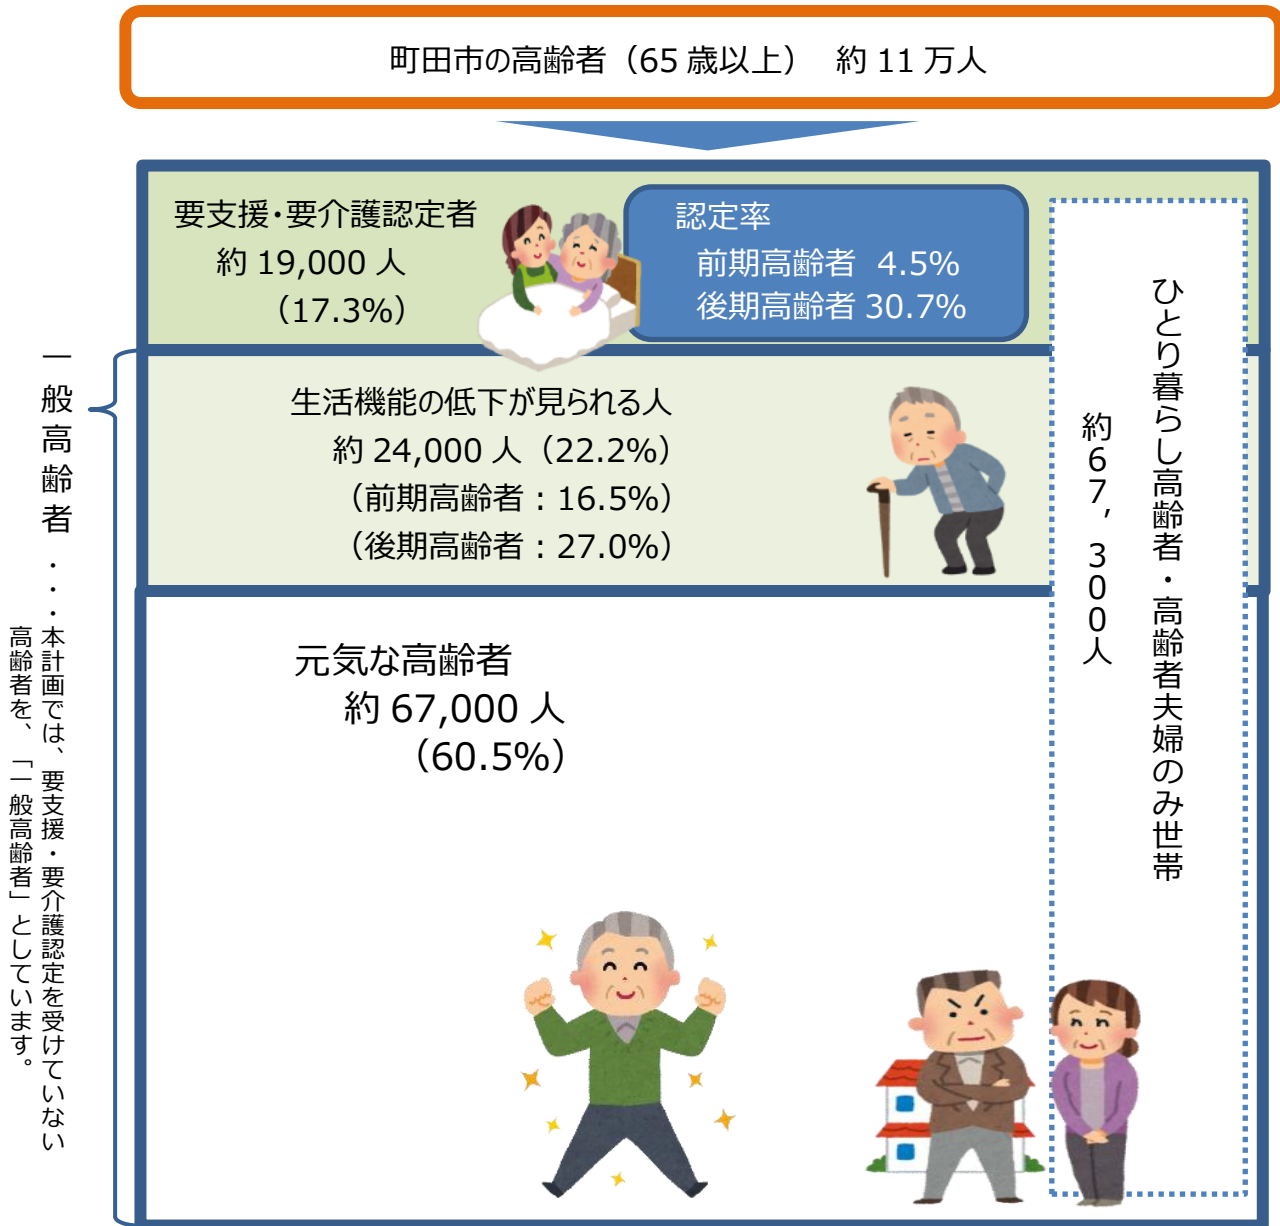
町田市の高齢者（65 歳以上）　約 11 万人

要支援・要介護認定者
約 19,000 人
（17.3%）

認定率
前期高齢者　4.5%
後期高齢者 30.7%

生活機能の低下が見られる人
約 24,000 人（22.2%）
（前期高齢者：16.5%）
（後期高齢者：27.0%）

元気な高齢者
約 67,000 人
（60.5%）

ひとり暮らし高齢者・高齢者夫婦のみ世帯
約６７，３００人

一般高齢者
・・・本計画では、要支援・要介護認定を受けていない高齢者を、「一般高齢者」としています。